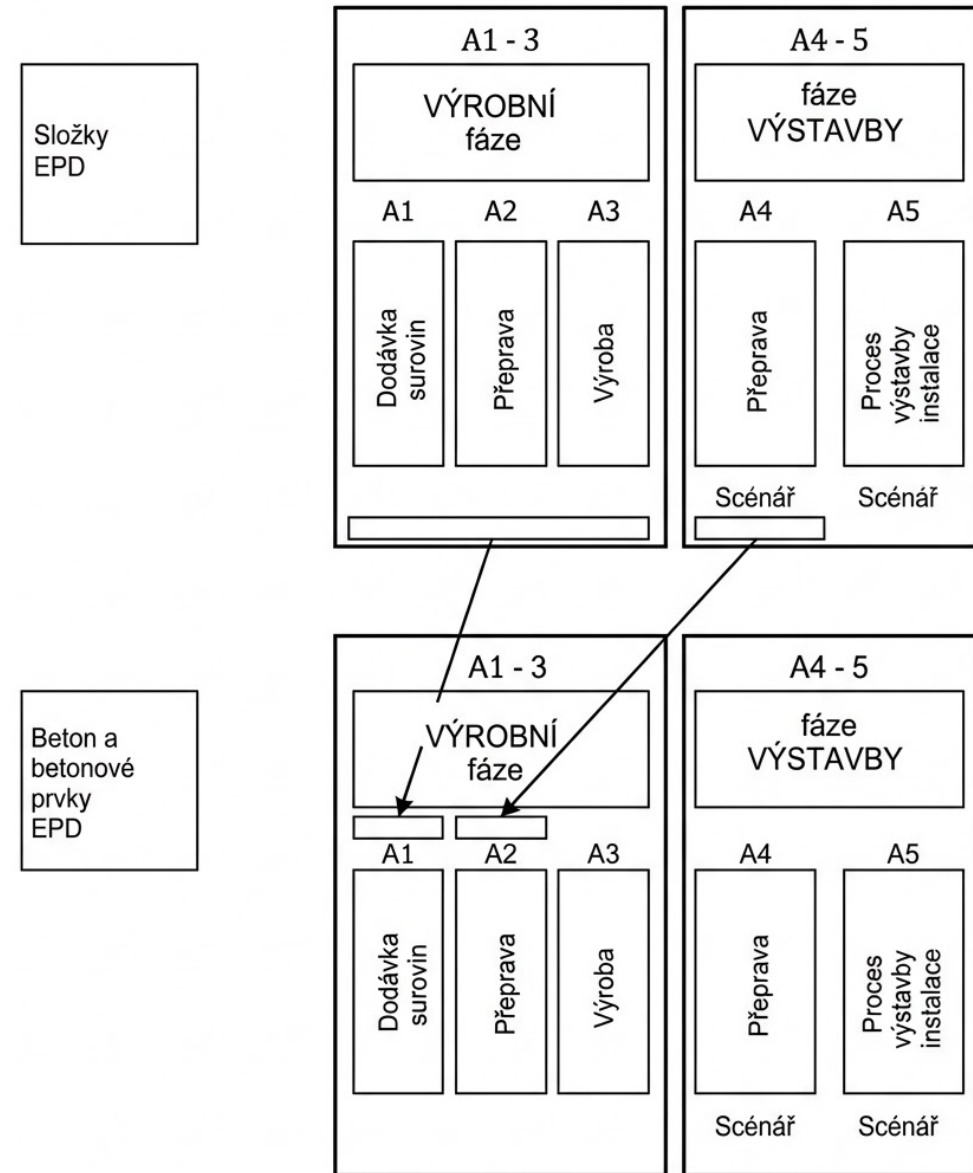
Složky EPD

A1 - 3

VÝROBNÍ fáze

A1

A2

A3

Dodávka surovin

Přeprava

Výroba

A4 - 5

fáze VÝSTAVBY

A4

A5

Přeprava

Proces výstavby instalace

Scénář

Scénář

Beton a betonové prvky EPD

A1 - 3

VÝROBNÍ fáze

A1

A2

A3

Dodávka surovin

Přeprava

Výroba

A4 - 5

fáze VÝSTAVBY

A4

A5

Přeprava

Proces výstavby instalace

Scénář

Scénář